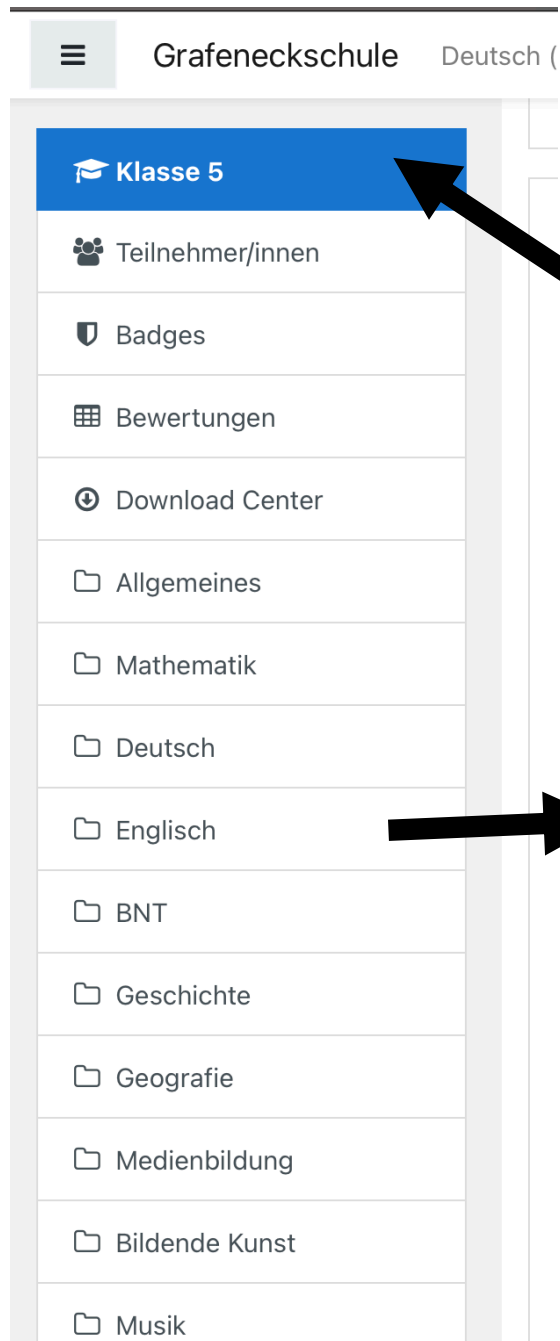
Grafeneckschule Deutsch (

Klasse 5

Teilnehmer/innen

Badges

Bewertungen

Download Center

Allgemeines

Mathematik

Deutsch

Englisch

BNT

Geschichte

Geografie

Medienbildung

Bildende Kunst

Musik